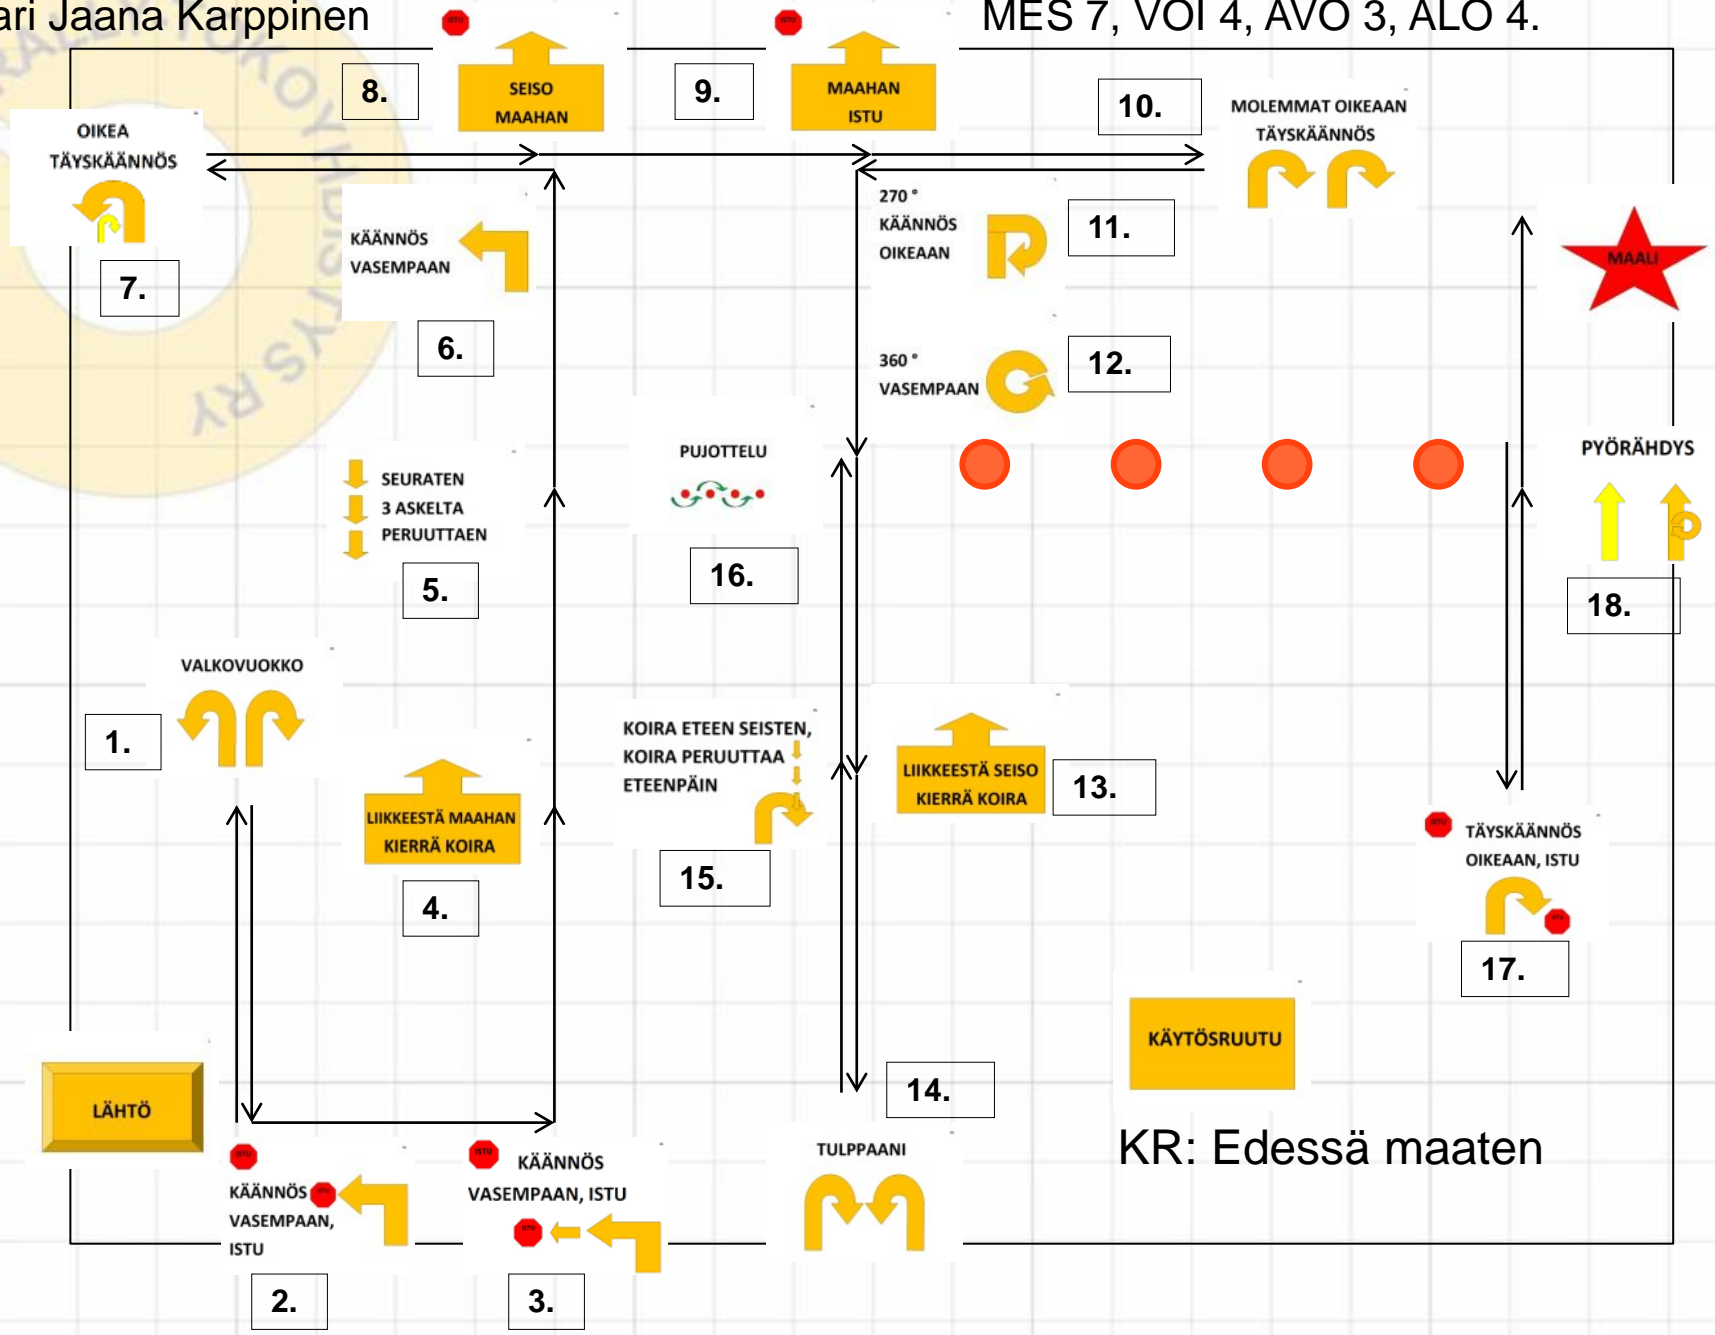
ari Jaana Karppinen

MES 7, VOI 4, AVO 3, ALO 4.

8.
SEISO MAAHAN

9.
MAAHAN ISTU

10.
MOLEMMAT OIKEAAN TÄYSKÄÄNNÖS

OIKEA TÄYSKÄÄNNÖS

7.

KÄÄNNÖS VASEMPAAN

6.

270 ° KÄÄNNÖS OIKEAAN

11.

360 ° VASEMPAAN

12.

MAALI

PUJOTTELU

16.

SEURATEN 3 ASKELTA PERUUTTAEN

5.

PYÖRÄHDYS

18.

VALKOVUOKKO

1.

KOIRA ETEEN SEISTEN, KOIRA PERUUTTAA ETEENPÄIN

15.

LIIKKEESTÄ SEISO KIERRÄ KOIRA

13.

LIIKKEESTÄ MAAHAN KIERRÄ KOIRA

4.

TÄYSKÄÄNNÖS OIKEAAN, ISTU

17.

KÄYTÖSRUUTU

LÄHTÖ

14.

TULPPAANI

KR: Edessä maaten

KÄÄNNÖS VASEMPAAN, ISTU

2.

KÄÄNNÖS VASEMPAAN, ISTU

3.